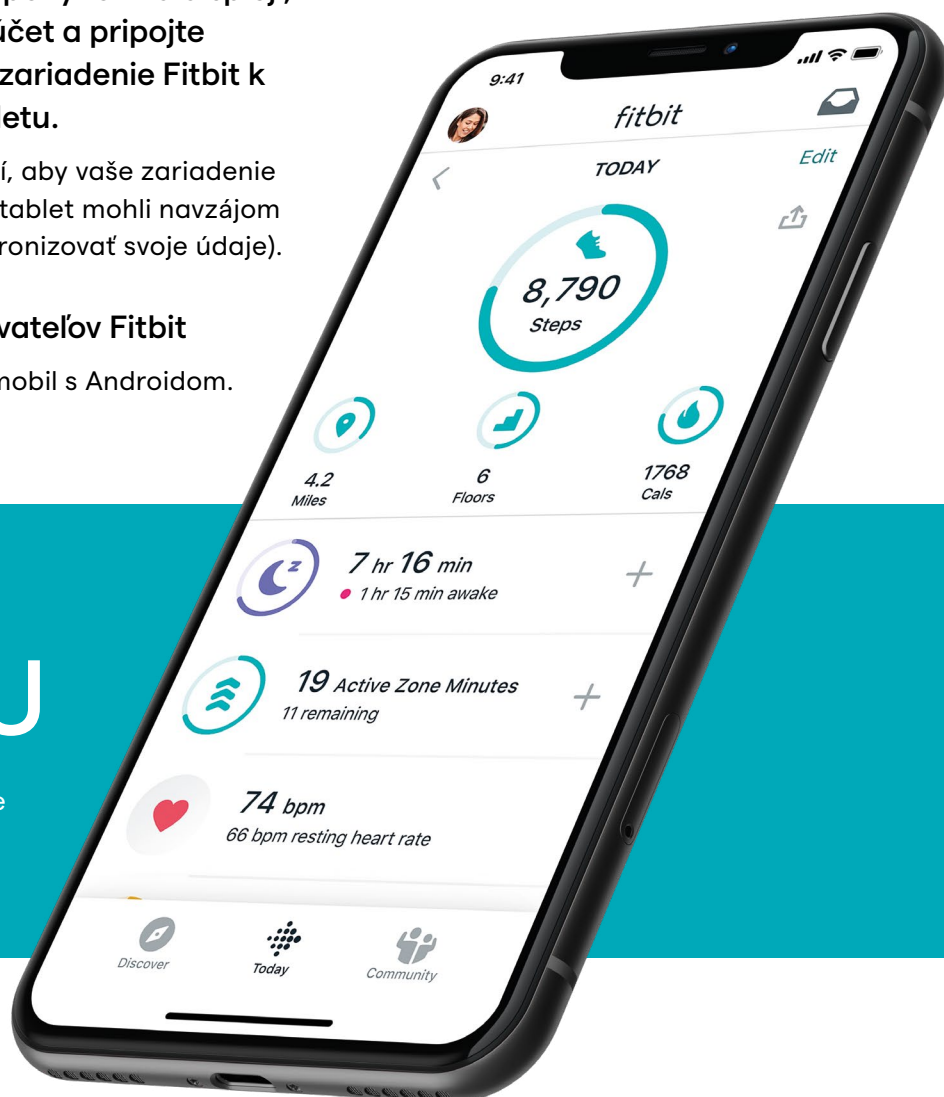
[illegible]
účet a pripojte
zariadenie Fitbit k
letu.

í, aby vaše zariadenie
tablet mohli navzájom
ronizovať svoje údaje).

vateľov Fitbit

mobil s Androidom.

U

e

9:41

fitbit

TODAY

Edit

8,790
Steps

4.2
Miles

6
Floors

1768
Cals

7 hr 16 min
1 hr 15 min awake

19 Active Zone Minutes
11 remaining

74 bpm
66 bpm resting heart rate

Discover

Today

Community